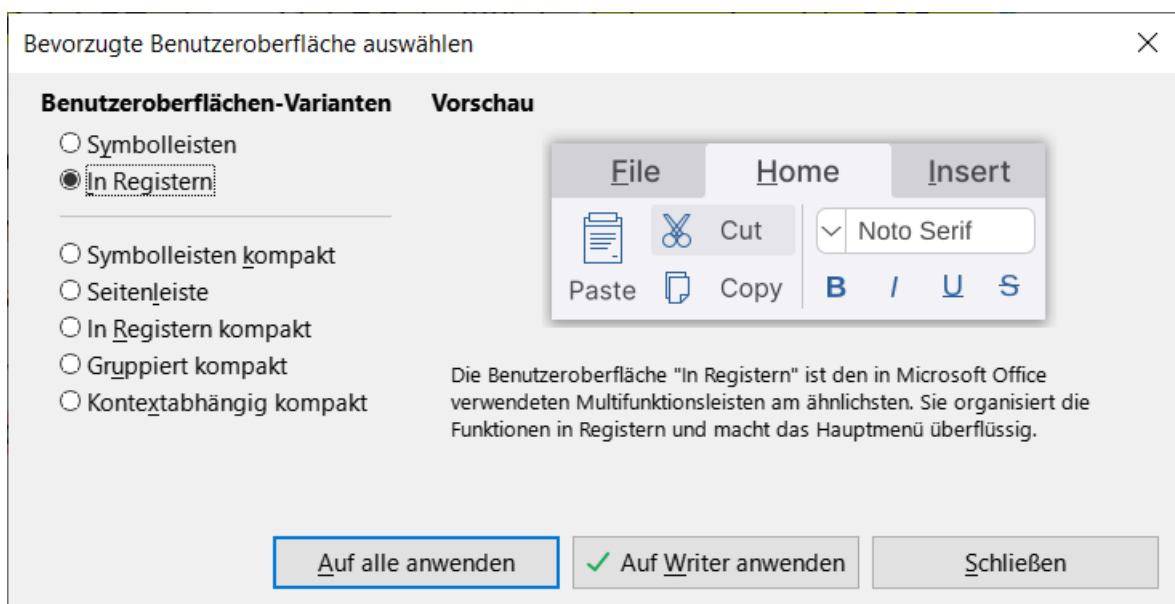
Bevorzugte Benutzeroberfläche auswählen

×

**Benutzeroberflächen-Varianten**

○ Symbolleisten
◉ In Registern

○ Symbolleisten kompakt
○ Seitenleiste
○ In Registern kompakt
○ Gruppiert kompakt
○ Kontextabhängig kompakt

**Vorschau**

File Home Insert

Paste Cut Copy Noto Serif B I U S

Die Benutzeroberfläche "In Registern" ist den in Microsoft Office verwendeten Multifunktionsleisten am ähnlichsten. Sie organisiert die Funktionen in Registern und macht das Hauptmenü überflüssig.

Auf alle anwenden ✓ Auf Writer anwenden Schließen